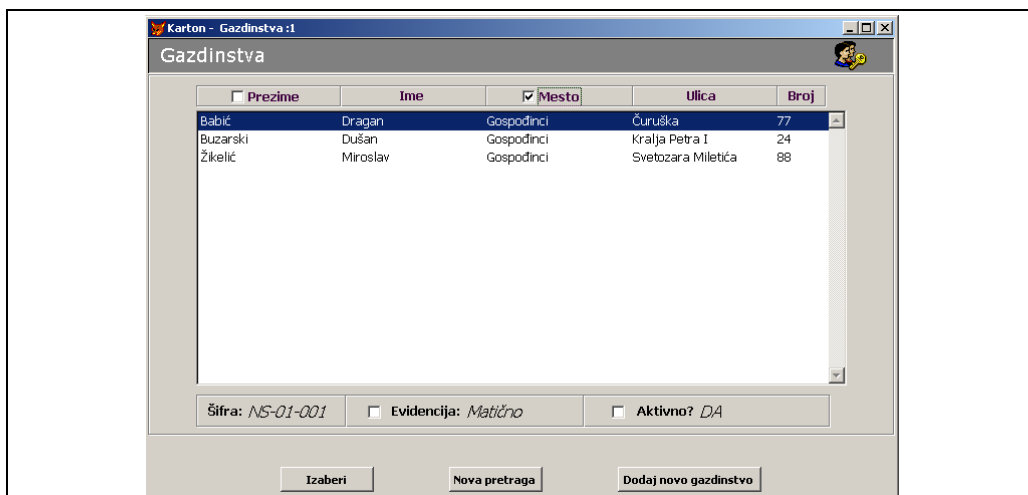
Karton - Gazdinstva :1

Gazdinstva

| Prezime | Ime | Mesto | Ulica | Broj |
|---|---|---|---|---|
| Babić | Dragan | Gospođinci | Čuruška | 77 |
| Buzarski | Dušan | Gospođinci | Kralja Petra I | 24 |
| Žikelić | Miroslav | Gospođinci | Svetozara Miletića | 88 |

Šifra: NS-01-001

Evidencija: Matično

Aktivno? DA

Izaberi

Nova pretraga

Dodaj novo gazdinstvo